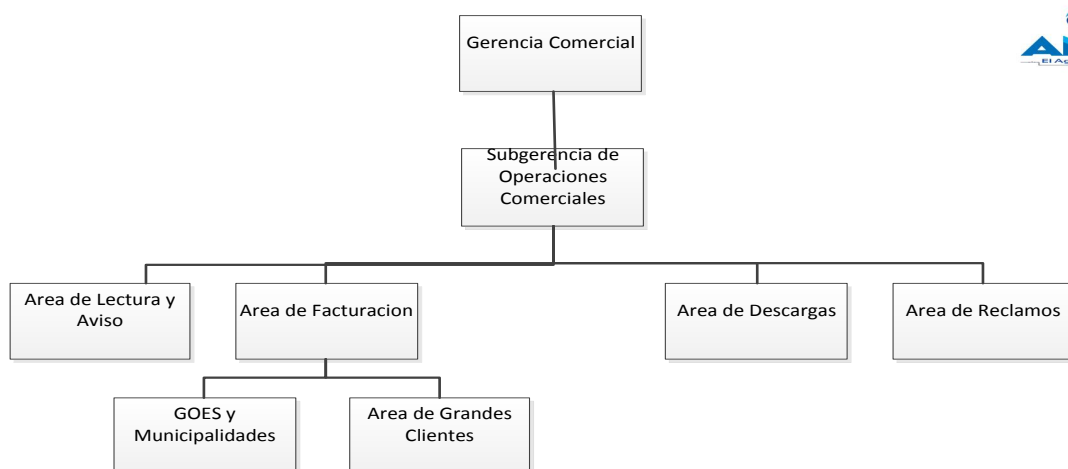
Gerencia Comercial

Subgerencia de Operaciones Comerciales

Area de Lectura y Aviso

Area de Facturacion

Area de Descargas

Area de Reclamos

GOES y Municipalidades

Area de Grandes Clientes

A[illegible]

El A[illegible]